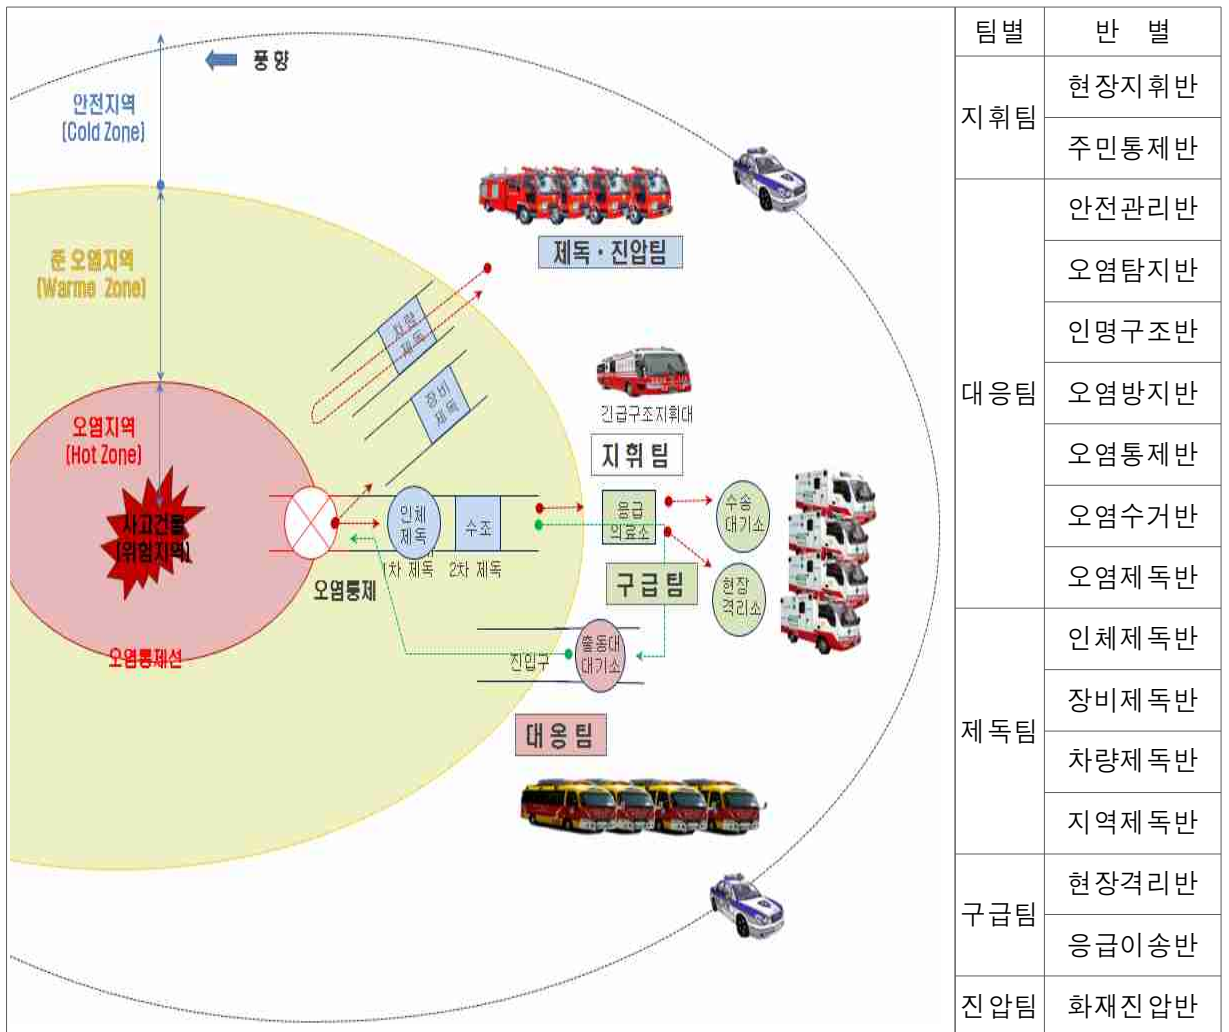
풍향

안전지역
(Cold Zone)

준 오염지역
(Warme Zone)

오염지역
(Hot Zone)

사고건물
(위험지역)

오염통제선

제독 · 진압팀

차량 제독

장비 제독

긴급구조지휘대

지휘팀

인체 제독

수조

1차 제독

2차 제독

오염통제

응급 의료소

수송 대기소

현장 격리소

구급팀

진입구

출동대 대기소

대응팀

| 팀별 | 반 별 |
|---|---|
| 지휘팀 | 현장지휘반 |
| | 주민통제반 |
| 대응팀 | 안전관리반 |
| | 오염탐지반 |
| | 인명구조반 |
| | 오염방지반 |
| | 오염통제반 |
| | 오염수거반 |
| | 오염제독반 |
| 제독팀 | 인체제독반 |
| | 장비제독반 |
| | 차량제독반 |
| | 지역제독반 |
| 구급팀 | 현장격리반 |
| | 응급이송반 |
| 진압팀 | 화재진압반 |